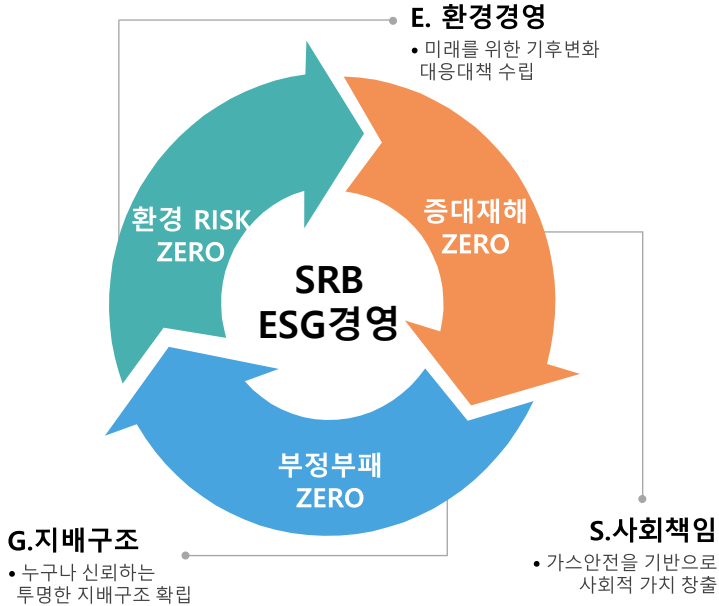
E. 환경경영

• 미래를 위한 기후변화 대응대책 수립

환경 RISK ZERO

증대재해 ZERO

SRB ESG경영

부정부패 ZERO

G.지배구조

• 누구나 신뢰하는 투명한 지배구조 확립

S.사회책임

• 가스안전을 기반으로 사회적 가치 창출